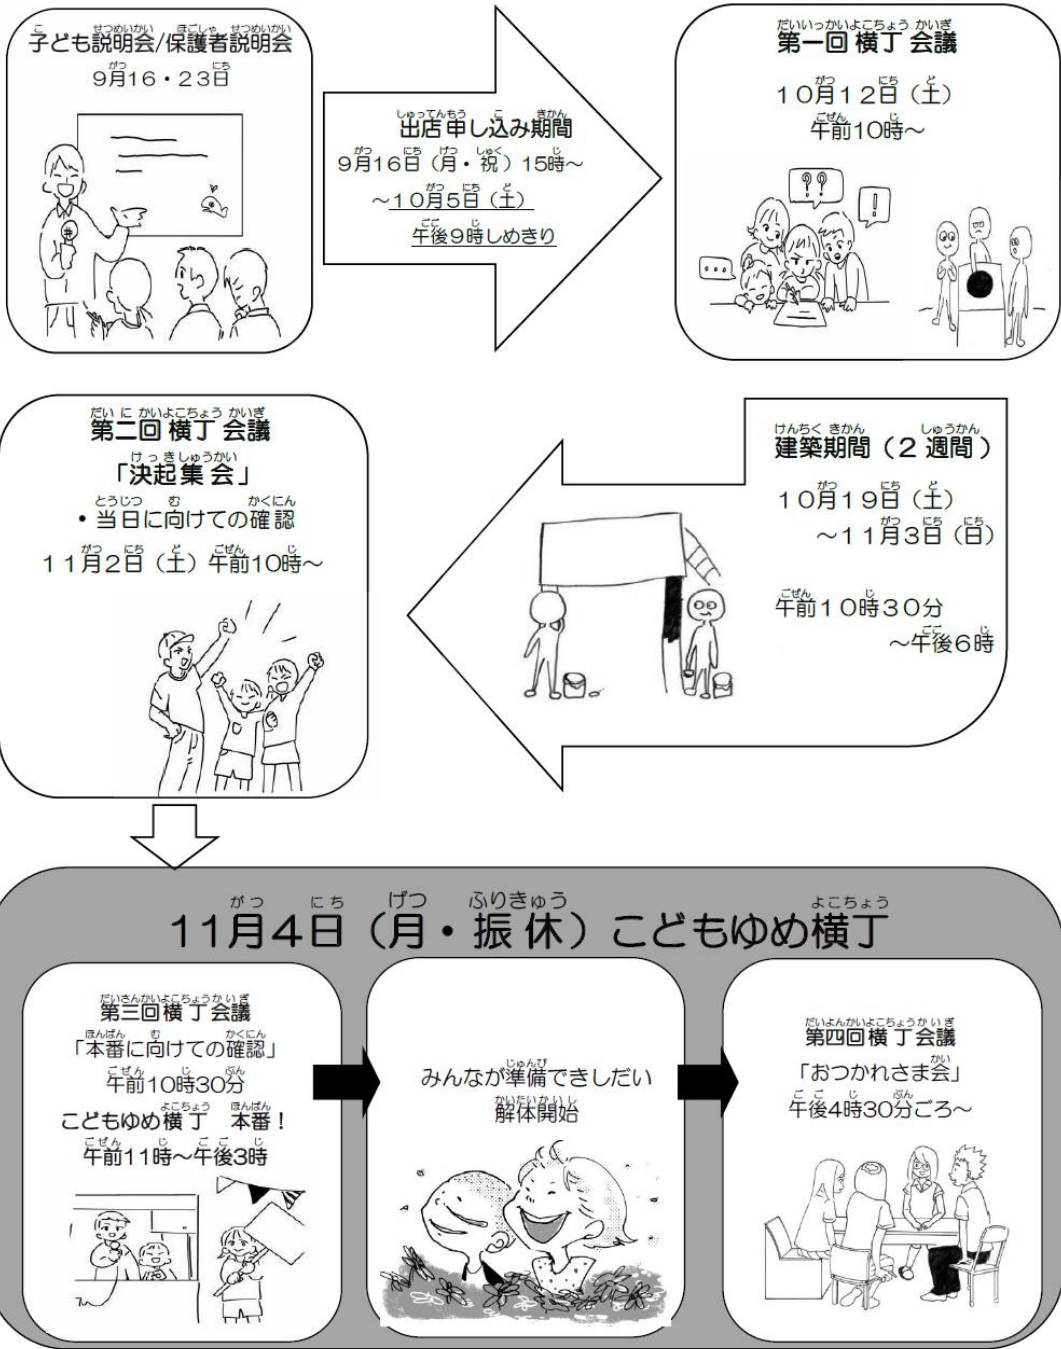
子ども説明会/保護者説明会
9月16・23日

出店申し込み期間
9月16日（月・祝）15時～
～10月5日（土）
午後9時しめきり

第一回 横丁 会議
10月12日（土）
午前10時～

建築期間（2 週間）
10月19日（土）
～11月3日（日）

午前10時30分
～午後6時

第二回 横丁 会議
「決起集会」
・当日に向けての確認
11月2日（土）午前10時～

11月4日（月・振休）こどもゆめ横丁

第三回横丁会議
「本番に向けての確認」
午前10時30分
こどもゆめ横丁 本番！
午前11時～午後3時

みんなが準備できしだい
解体開始

第四回横丁会議
「おつかれさま会」
午後4時30分ごろ～